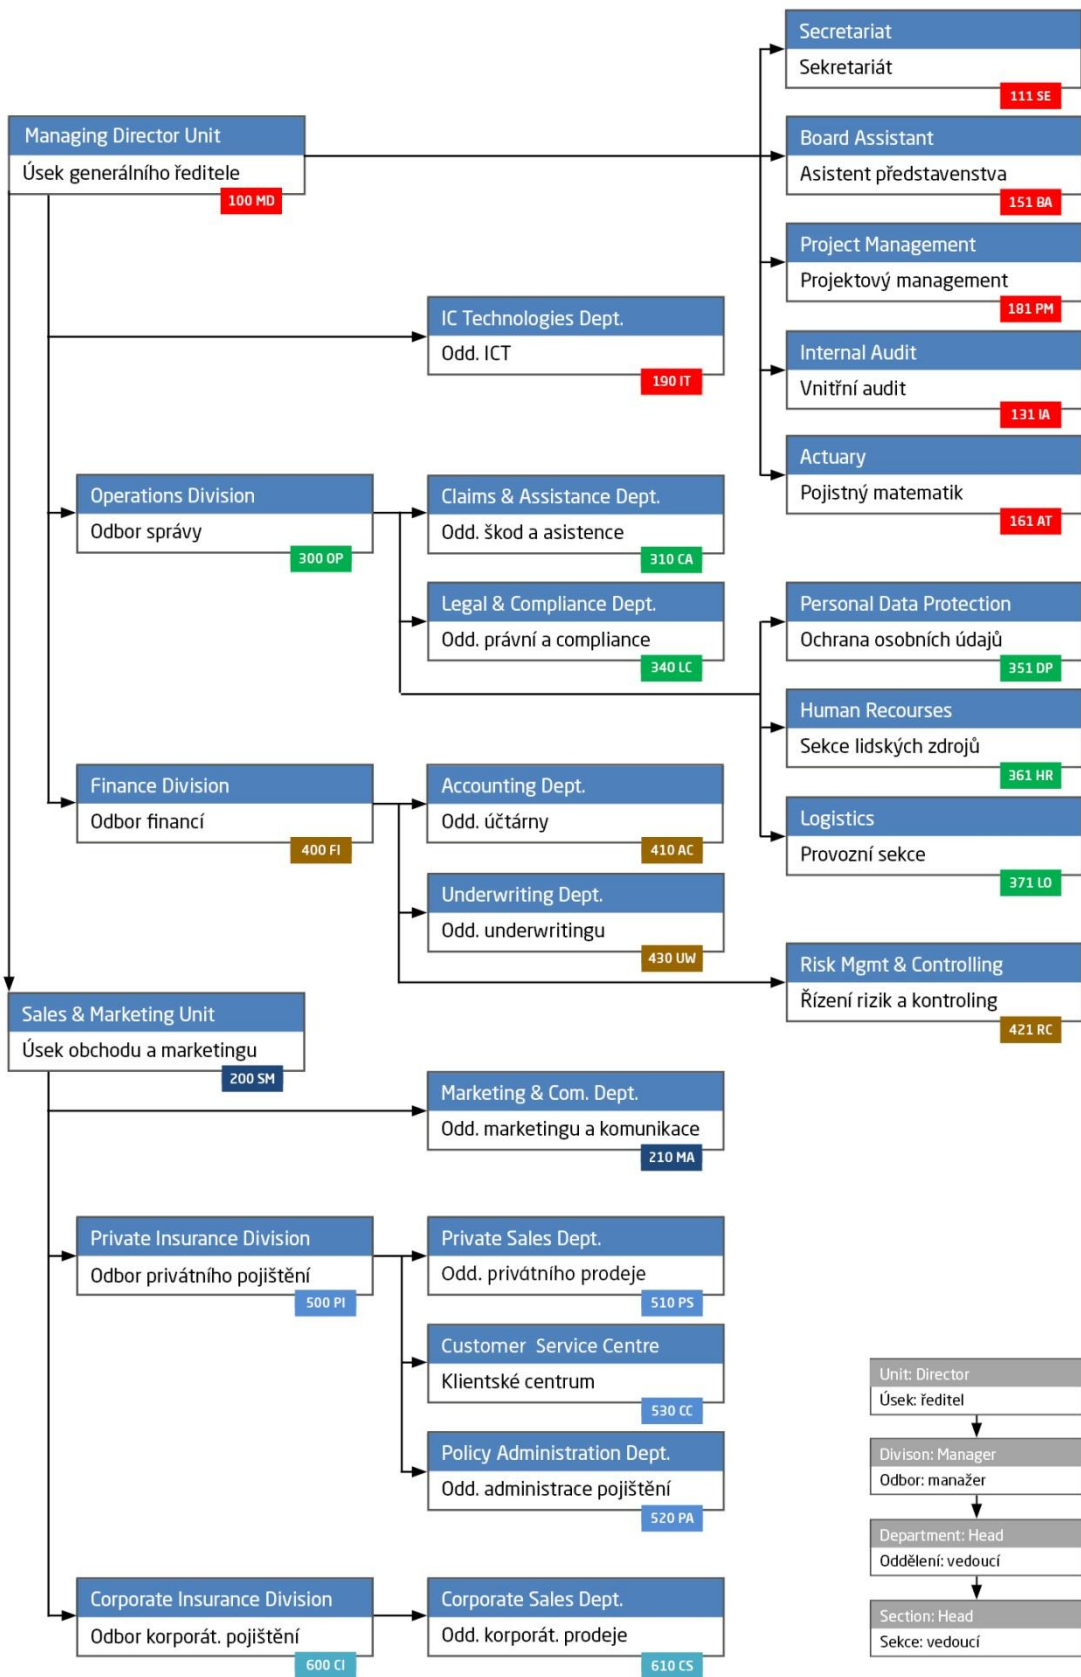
Secretariat
Sekretariát
111 SE

Managing Director Unit
Úsek generálního ředitele
100 MD

Board Assistant
Asistent představenstva
151 BA

Project Management
Projektový management
181 PM

IC Technologies Dept.
Odd. ICT
190 IT

Internal Audit
Vnitřní audit
131 IA

Actuary
Pojistný matematik
161 AT

Operations Division
Odbor správy
300 OP

Claims & Assistance Dept.
Odd. škod a asistence
310 CA

Legal & Compliance Dept.
Odd. právní a compliance
340 LC

Personal Data Protection
Ochrana osobních údajů
351 DP

Human Recourses
Sekce lidských zdrojů
361 HR

Finance Division
Odbor financí
400 FI

Accounting Dept.
Odd. účtárny
410 AC

Logistics
Provozní sekce
371 LO

Underwriting Dept.
Odd. underwritingu
430 UW

Risk Mgmt & Controlling
Řízení rizik a kontroling
421 RC

Sales & Marketing Unit
Úsek obchodu a marketingu
200 SM

Marketing & Com. Dept.
Odd. marketingu a komunikace
210 MA

Private Insurance Division
Odbor privátního pojištění
500 PI

Private Sales Dept.
Odd. privátního prodeje
510 PS

Customer Service Centre
Klientské centrum
530 CC

Policy Administration Dept.
Odd. administrace pojištění
520 PA

Corporate Insurance Division
Odbor korporát. pojištění
600 CI

Corporate Sales Dept.
Odd. korporát. prodeje
610 CS

Unit: Director
Úsek: ředitel

Divison: Manager
Odbor: manažer

Department: Head
Oddělení: vedoucí

Section: Head
Sekce: vedoucí